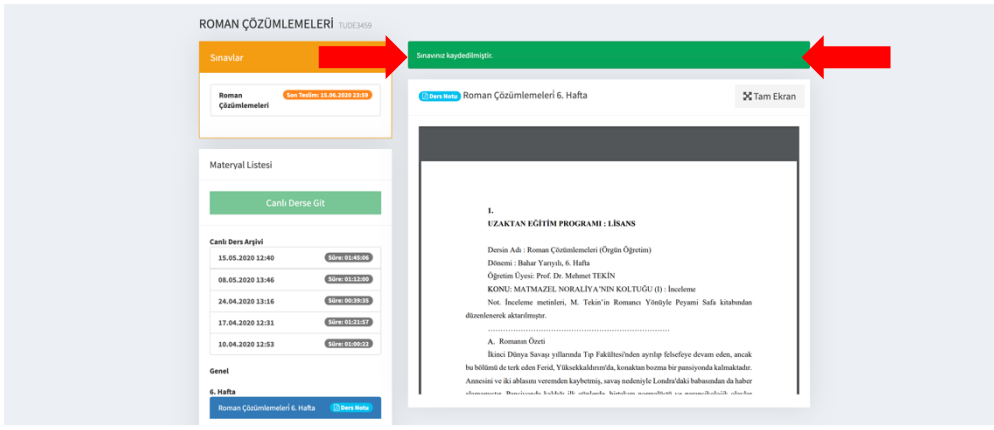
ROMAN ÇÖZÜMLEMELERİ TUDE3459

Sınavlar

Roman Çözümlemeleri Son Teslim: 15.06.2020 23:59

Materyal Listesi

Canlı Derse Git

Canlı Ders Arşivi

15.05.2020 12:40 Süre: 01:45:06

08.05.2020 13:46 Süre: 01:12:00

24.04.2020 13:16 Süre: 00:39:35

17.04.2020 12:31 Süre: 01:21:57

10.04.2020 12:53 Süre: 01:00:22

Genel

6. Hafta

Roman Çözümlemeleri 6. Hafta Ders Notu

Sınavınız kaydedilmiştir.

Ders Notu Roman Çözümlemeleri 6. Hafta

Tam Ekran

1.

UZAKTAN EĞİTİM PROGRAMI : LİSANS

Dersin Adı : Roman Çözümlemeleri (Örgün Öğretim)

Dönemi : Bahar Yarıyılı, 6. Hafta

Öğretim Üyesi: Prof. Dr. Mehmet TEKİN

KONU: MATMAZEL NORALİYA'NIN KOLTUĞU (I) : İnceleme

Not. İnceleme metinleri, M. Tekin'in Romancı Yönüyle Peyami Safa kitabından düzenlenerek aktarılmıştır.

.....................................................................

A. Romanın Özeti

İkinci Dünya Savaşı yıllarında Tıp Fakültesi'nden ayrılıp felsefeye devam eden, ancak bu bölümü de terk eden Ferid, Yüksekkaldırım'da, konaktan bozma bir pansiyonda kalmaktadır. Annesini ve iki ablasını veremden kaybetmiş, savaş nedeniyle Londra'daki babasından da haber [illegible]